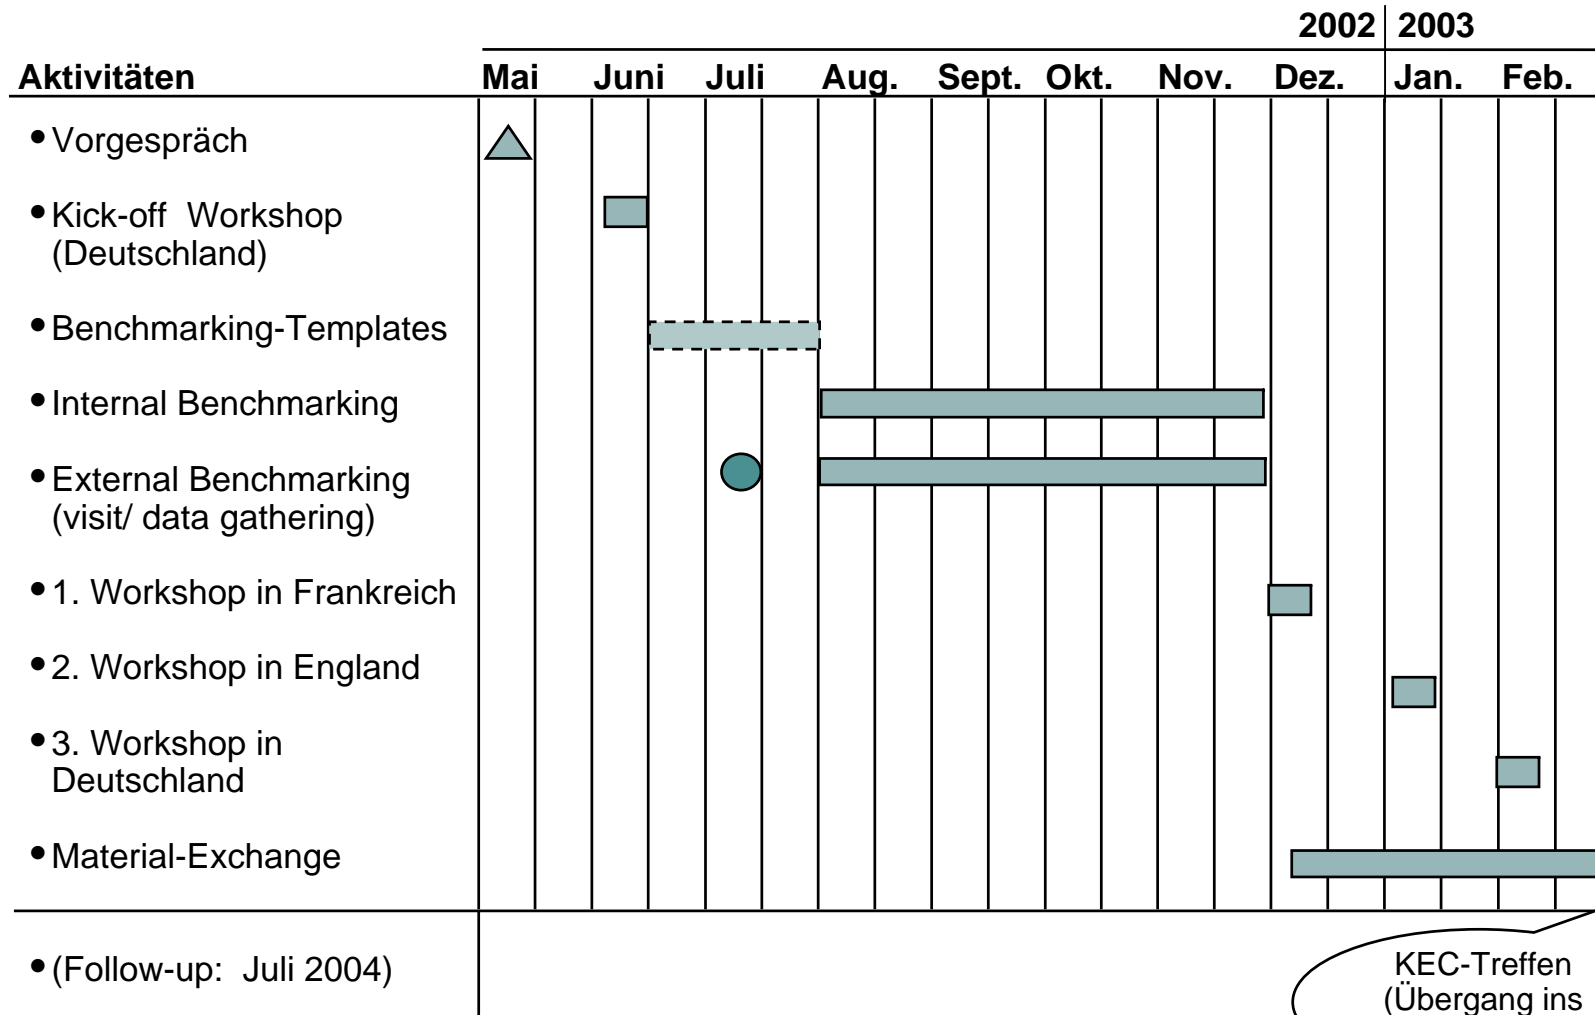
2002 | 2003

Aktivitäten | Mai | Juni | Juli | Aug. | Sept. | Okt. | Nov. | Dez. | Jan. | Feb.

• Vorgespräch

• Kick-off Workshop (Deutschland)

• Benchmarking-Templates

• Internal Benchmarking

• External Benchmarking (visit/ data gathering)

• 1. Workshop in Frankreich

• 2. Workshop in England

• 3. Workshop in Deutschland

• Material-Exchange

• (Follow-up: Juli 2004)

KEC-Treffen (Übergang ins